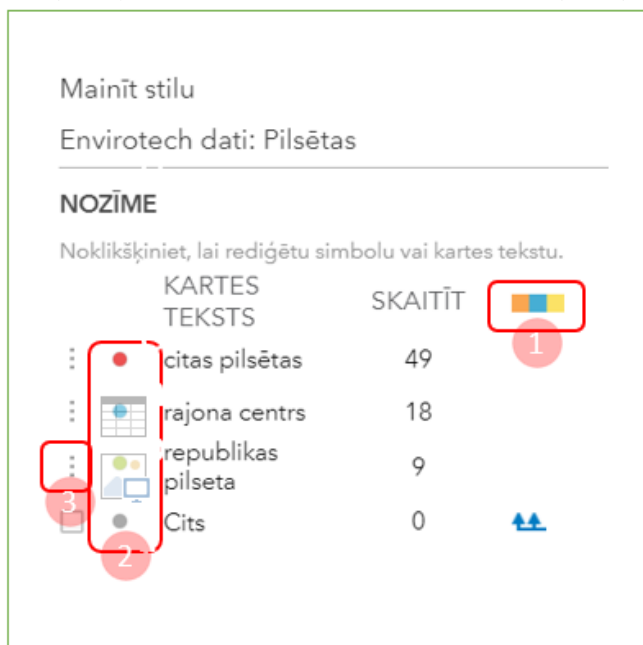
Mainīt stilu

Envirotech dati: Pilsētas

NOZĪME

Noklikšķiniet, lai rediģētu simbolu vai kartes tekstu.

| | KARTES TEKSTS | SKAITĪT | 1 |
|---|---|---|---|
| | citas pilsētas | 49 | |
| | rajona centrs | 18 | |
| 3 | republikas pilseta | 9 | |
| | Cits | 0 | |

2